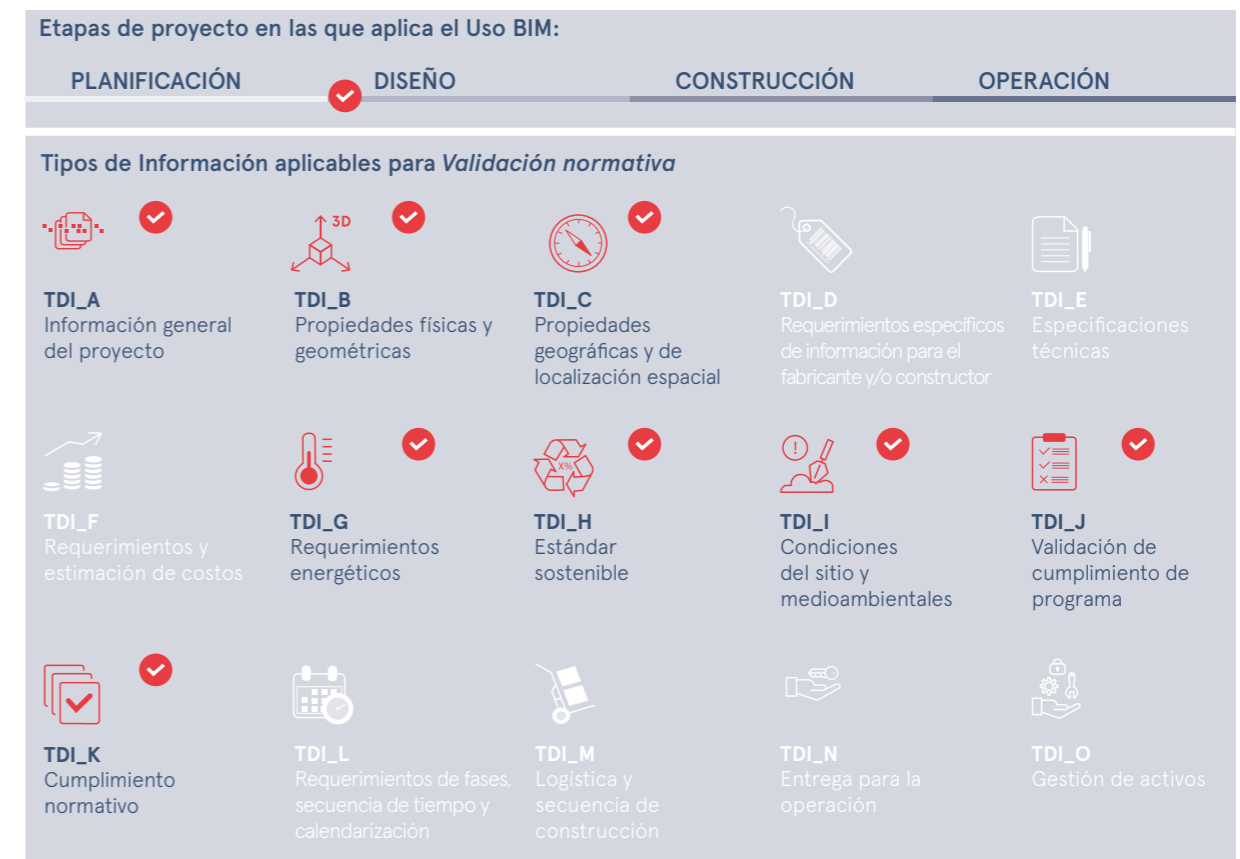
Etapas de proyecto en las que aplica el Uso BIM:

PLANIFICACIÓN DISEÑO CONSTRUCCIÓN OPERACIÓN

Tipos de Información aplicables para *Validación normativa*

3D

TDI_A
Información general del proyecto

TDI_B
Propiedades físicas y geométricas

TDI_C
Propiedades geográficas y de localización espacial

TDI_D
Requerimientos específicos de información para el fabricante y/o constructor

TDI_E
Especificaciones técnicas

TDI_F
Requerimientos y estimación de costos

TDI_G
Requerimientos energéticos

X%

TDI_H
Estándar sostenible

TDI_I
Condiciones del sitio y medioambientales

TDI_J
Validación de cumplimiento de programa

TDI_K
Cumplimiento normativo

TDI_L
Requerimientos de fases, secuencia de tiempo y calendarización

TDI_M
Logística y secuencia de construcción

TDI_N
Entrega para la operación

TDI_O
Gestión de activos